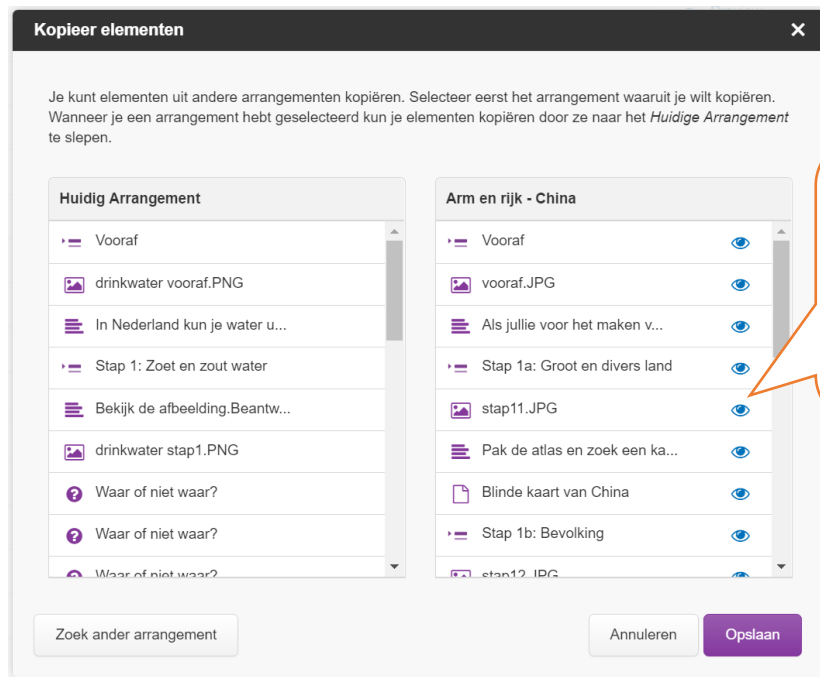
Kopieer elementen

×

Je kunt elementen uit andere arrangementen kopiëren. Selecteer eerst het arrangement waaruit je wilt kopiëren. Wanneer je een arrangement hebt geselecteerd kun je elementen kopiëren door ze naar het *Huidige Arrangement* te slepen.

| Huidig Arrangement |
|---|
| Vooraf |
| drinkwater vooraf.PNG |
| In Nederland kun je water u... |
| Stap 1: Zoet en zout water |
| Bekijk de afbeelding.Beantw... |
| drinkwater stap1.PNG |
| Waar of niet waar? |
| Waar of niet waar? |
| Waar of niet waar? |

| Arm en rijk - China |
|---|
| Vooraf |
| vooraf.JPG |
| Als jullie voor het maken v... |
| Stap 1a: Groot en divers land |
| stap11.JPG |
| Pak de atlas en zoek een ka... |
| Blinde kaart van China |
| Stap 1b: Bevolking |
| stap12.JPG |

Zoek ander arrangement

Annuleren

Opslaan